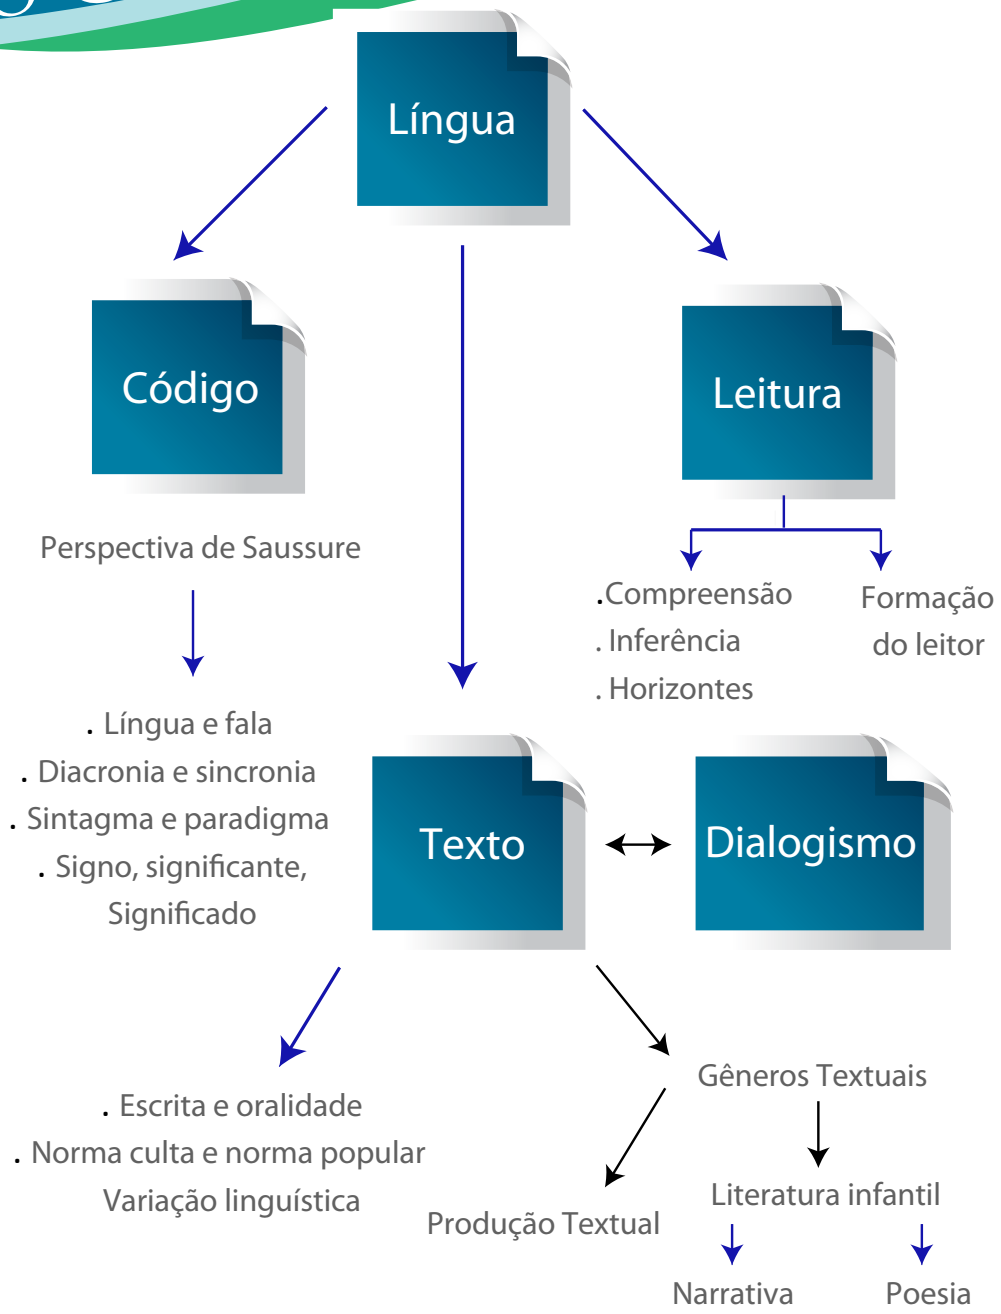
Língua

Código

Leitura

Perspectiva de Saussure

.Compreensão
. Inferência
. Horizontes

Formação do leitor

. Língua e fala
. Diacronia e sincronia
. Sintagma e paradigma
. Signo, significante, Significado

Texto

Dialogismo

. Escrita e oralidade
. Norma culta e norma popular
Variação linguística

Gêneros Textuais

Produção Textual

Literatura infantil

Narrativa

Poesia